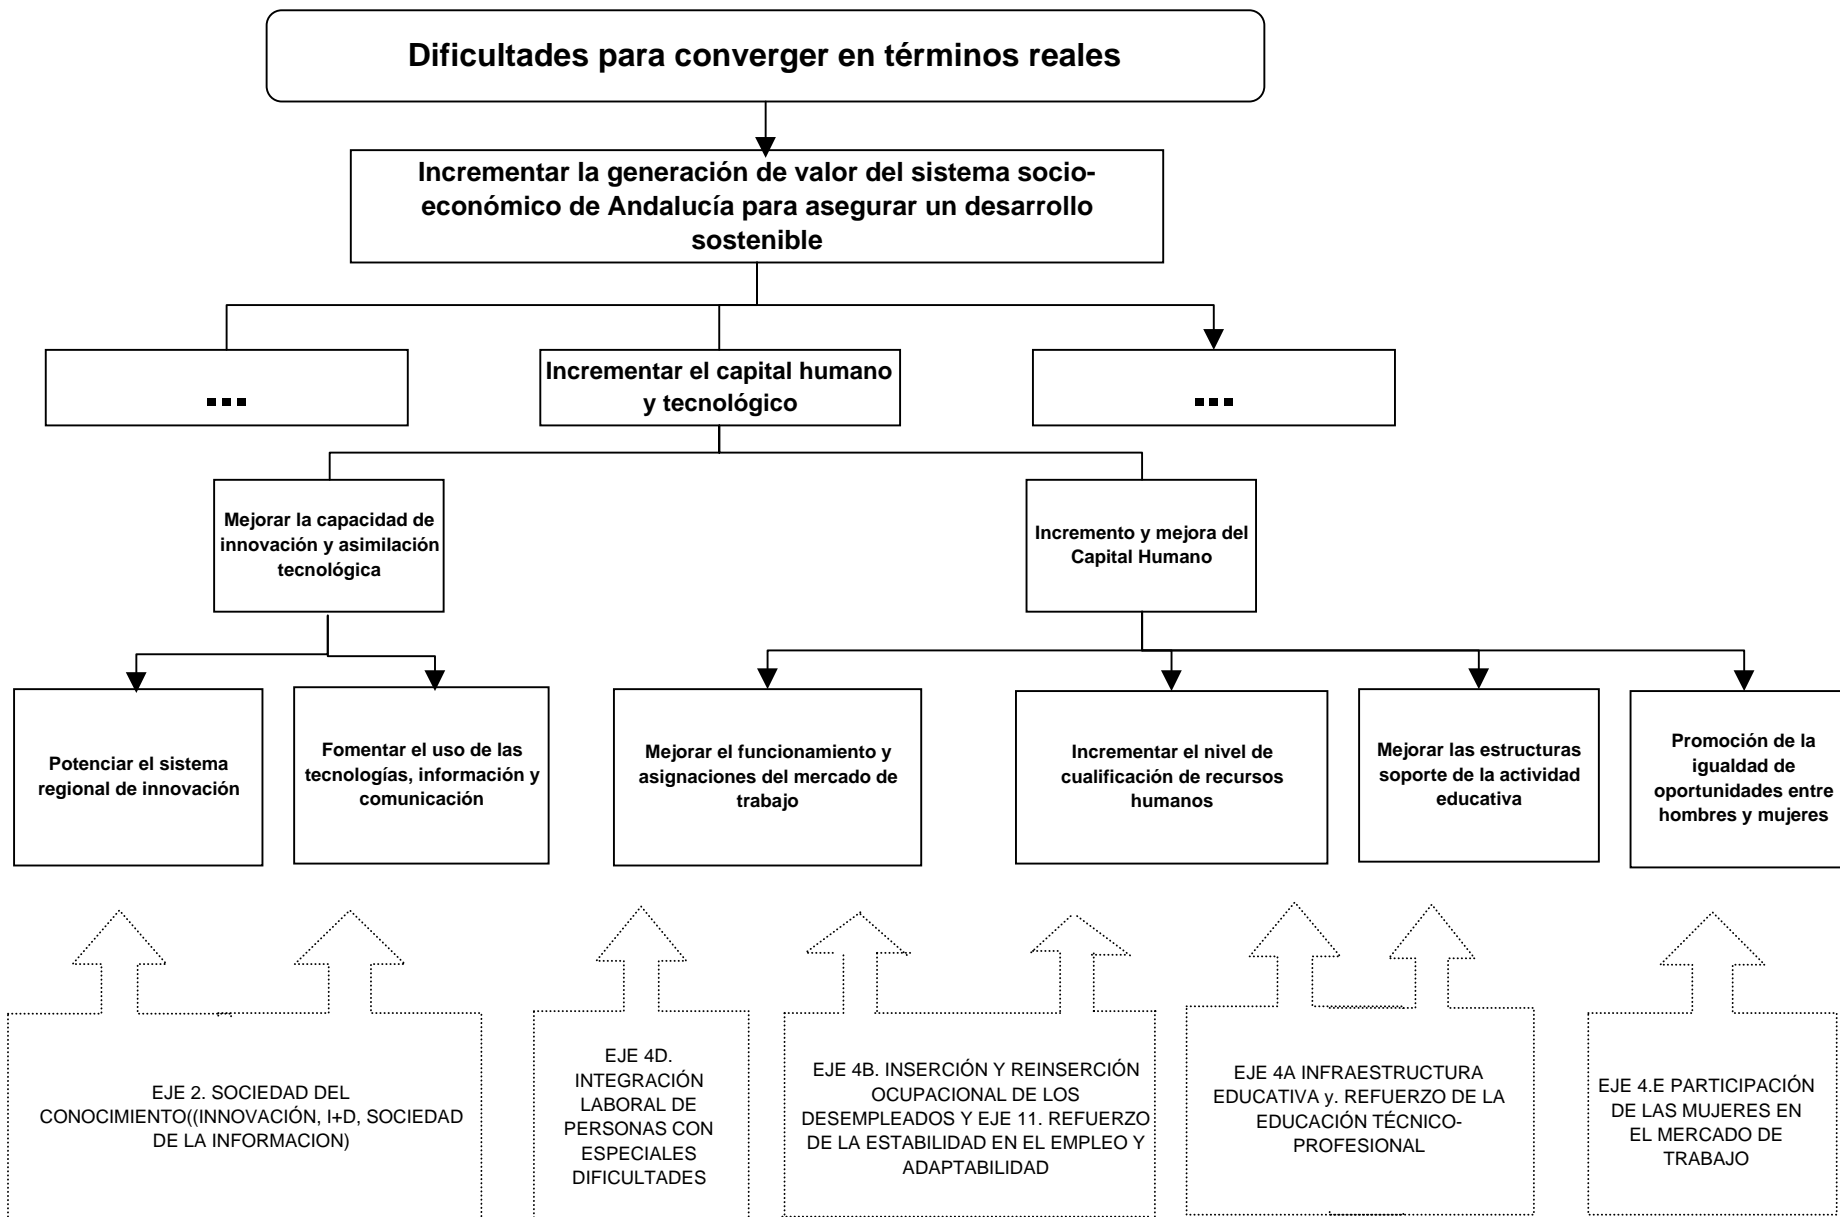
Dificultades para converger en términos reales

Incrementar la generación de valor del sistema socioeconómico de Andalucía para asegurar un desarrollo sostenible

...

Incrementar el capital humano y tecnológico

...

Mejorar la capacidad de innovación y asimilación tecnológica

Incremento y mejora del Capital Humano

Potenciar el sistema regional de innovación

Fomentar el uso de las tecnologías, información y comunicación

Mejorar el funcionamiento y asignaciones del mercado de trabajo

Incrementar el nivel de cualificación de recursos humanos

Mejorar las estructuras soporte de la actividad educativa

Promoción de la igualdad de oportunidades entre hombres y mujeres

EJE 2. SOCIEDAD DEL CONOCIMIENTO((INNOVACIÓN, I+D, SOCIEDAD DE LA INFORMACION)

EJE 4D. INTEGRACIÓN LABORAL DE PERSONAS CON ESPECIALES DIFICULTADES

EJE 4B. INSERCIÓN Y REINSERCIÓN OCUPACIONAL DE LOS DESEMPLEADOS Y EJE 11. REFUERZO DE LA ESTABILIDAD EN EL EMPLEO Y ADAPTABILIDAD

EJE 4A INFRAESTRUCTURA EDUCATIVA y. REFUERZO DE LA EDUCACIÓN TÉCNICO-PROFESIONAL

EJE 4.E PARTICIPACIÓN DE LAS MUJERES EN EL MERCADO DE TRABAJO